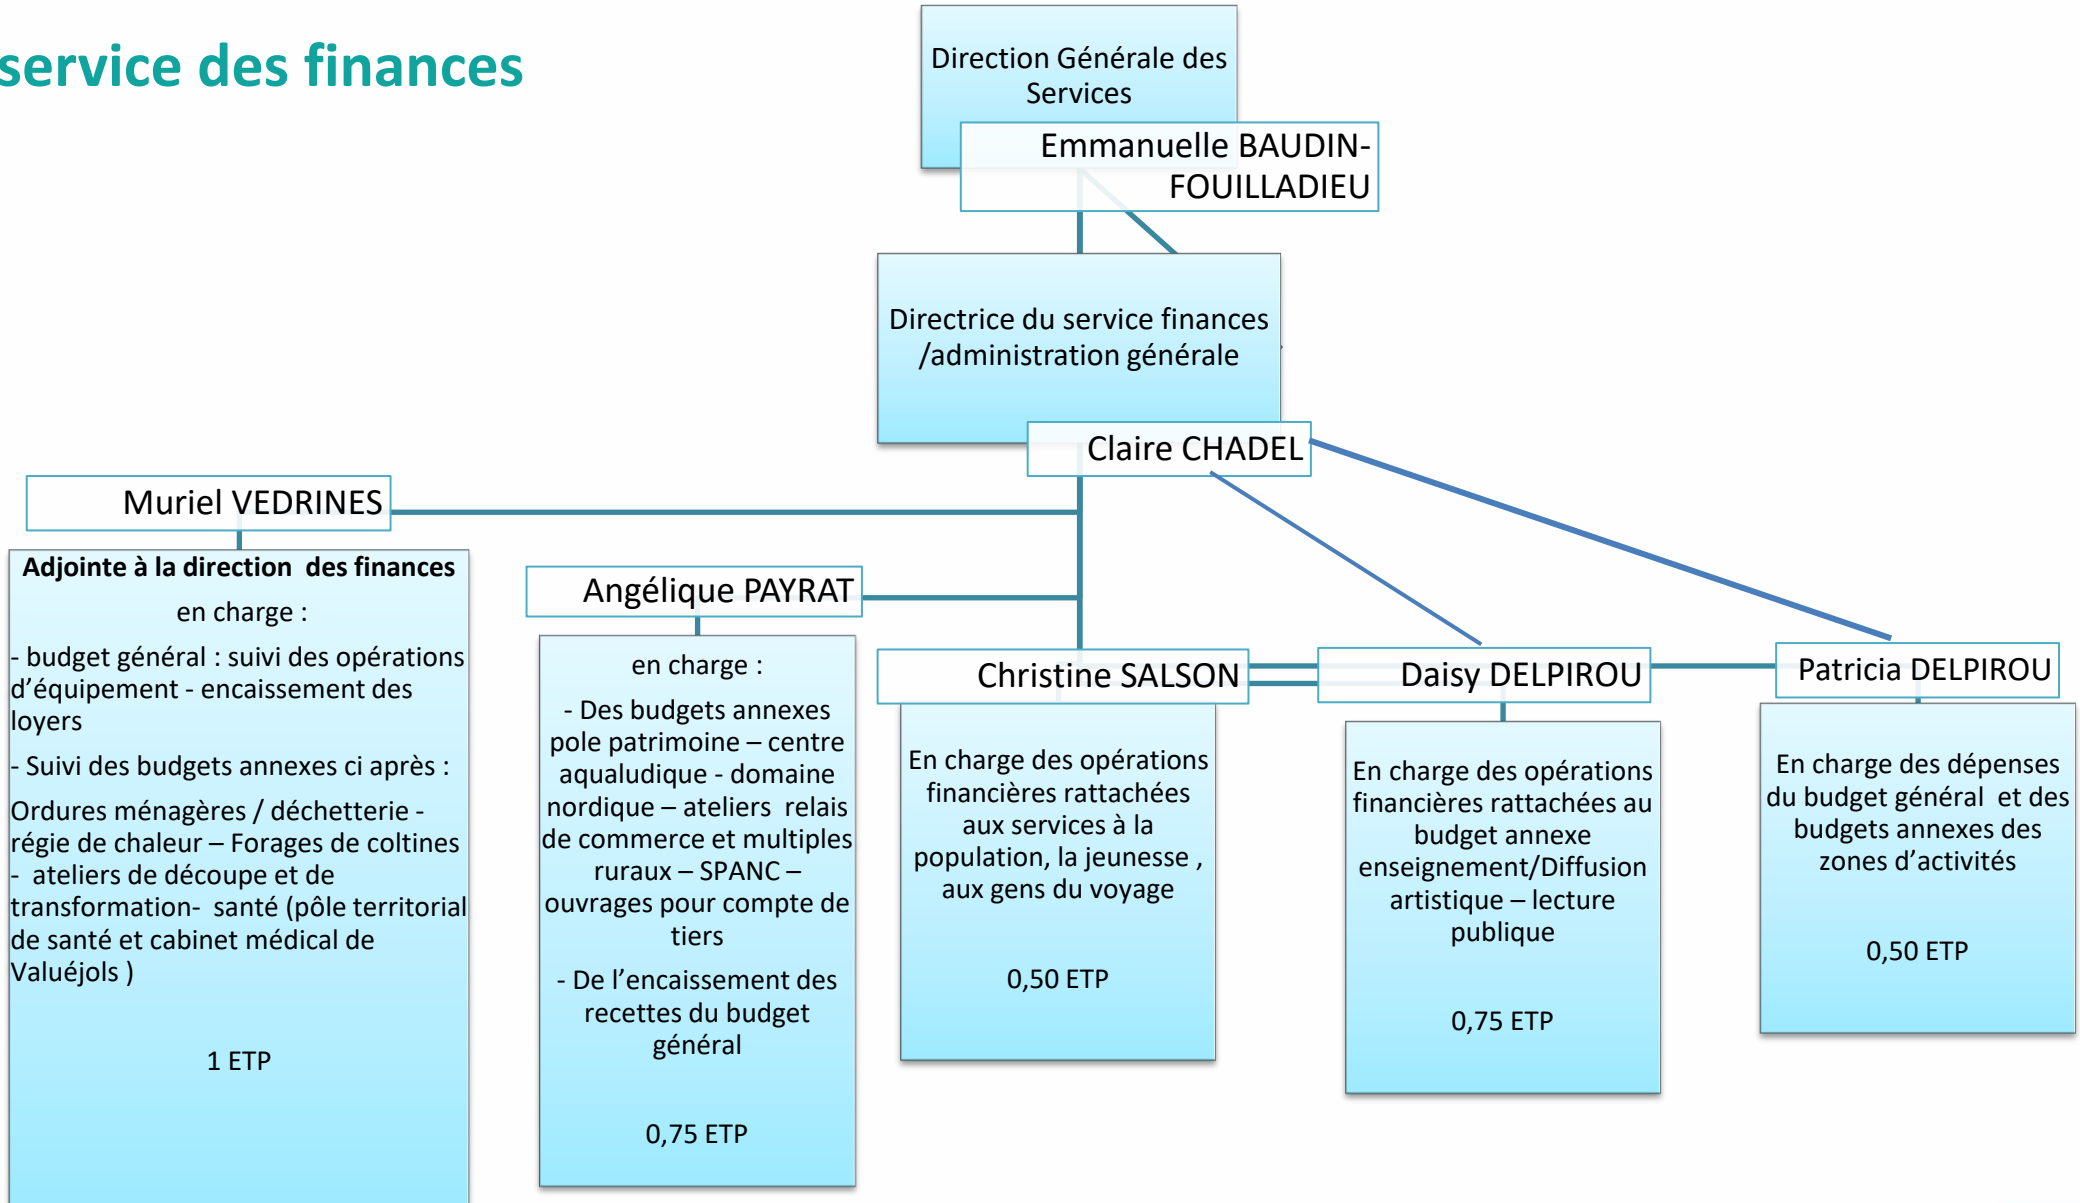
service des finances

Direction Générale des Services

Emmanuelle BAUDIN-FOUILLADIEU

Directrice du service finances /administration générale

Claire CHADEL

Muriel VEDRINES

Adjointe à la direction des finances

en charge :

- budget général : suivi des opérations d'équipement - encaissement des loyers

- Suivi des budgets annexes ci après :

Ordures ménagères / déchetterie - régie de chaleur – Forages de coltines - ateliers de découpe et de transformation- santé (pôle territorial de santé et cabinet médical de Valuéjols )

1 ETP

Angélique PAYRAT

en charge :

- Des budgets annexes pole patrimoine – centre aqualudique - domaine nordique – ateliers relais de commerce et multiples ruraux – SPANC – ouvrages pour compte de tiers

- De l'encaissement des recettes du budget général

0,75 ETP

Christine SALSON

En charge des opérations financières rattachées aux services à la population, la jeunesse , aux gens du voyage

0,50 ETP

Daisy DELPIROU

En charge des opérations financières rattachées au budget annexe enseignement/Diffusion artistique – lecture publique

0,75 ETP

Patricia DELPIROU

En charge des dépenses du budget général et des budgets annexes des zones d'activités

0,50 ETP